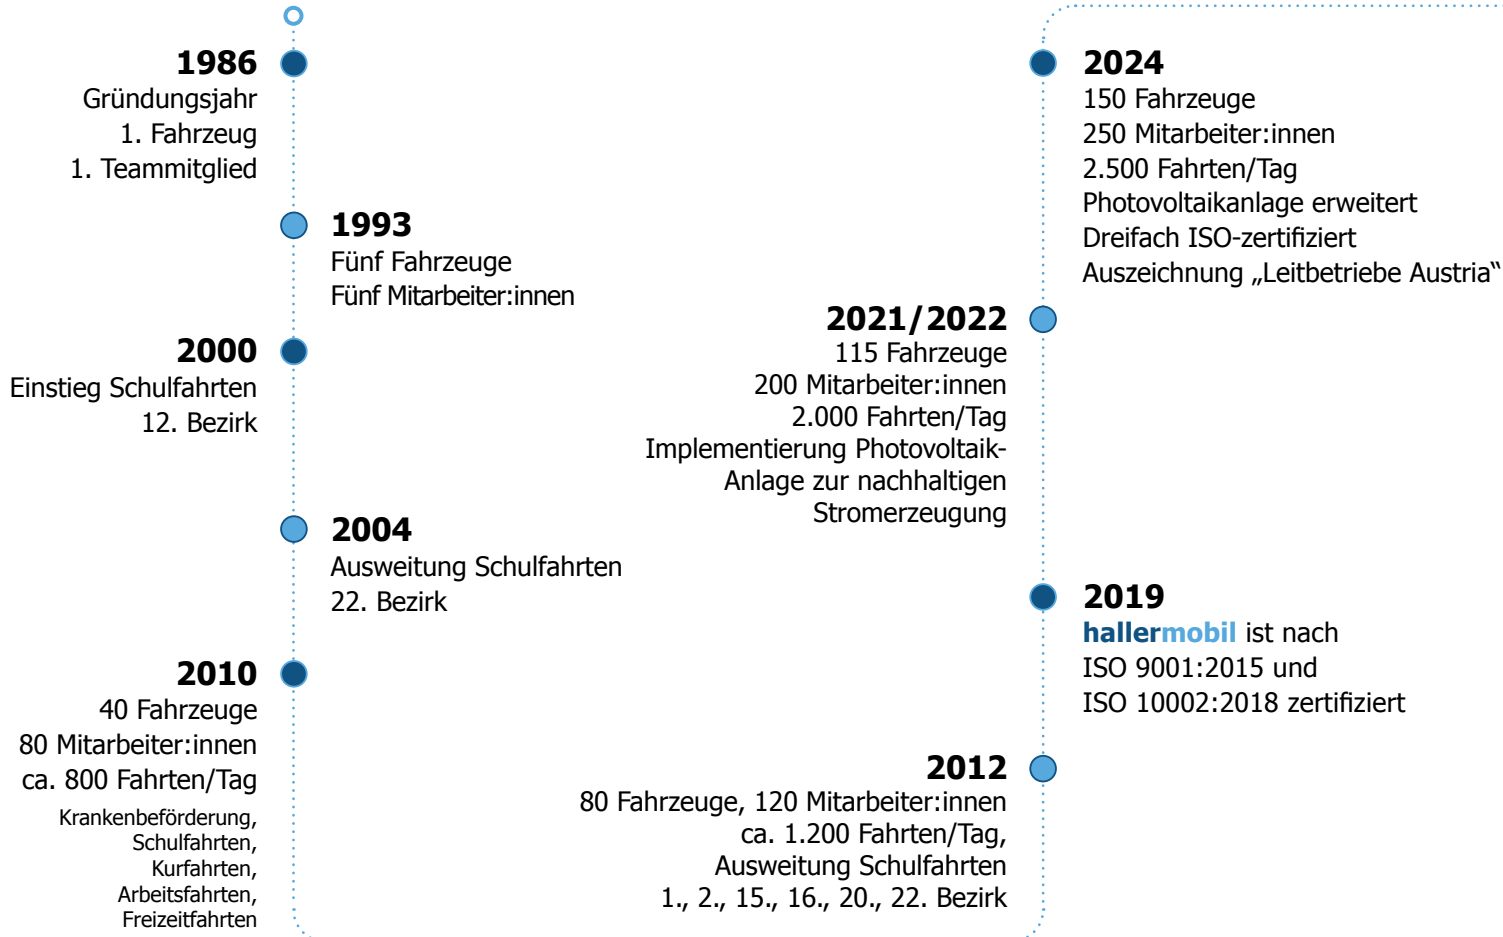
1986
Gründungsjahr
1. Fahrzeug
1. Teammitglied

1993
Fünf Fahrzeuge
Fünf Mitarbeiter:innen

2000
Einstieg Schulfahrten
12. Bezirk

2004
Ausweitung Schulfahrten
22. Bezirk

2010
40 Fahrzeuge
80 Mitarbeiter:innen
ca. 800 Fahrten/Tag
Krankenbeförderung, Schulfahrten, Kurfahrten, Arbeitsfahrten, Freizeitfahrten

2012
80 Fahrzeuge, 120 Mitarbeiter:innen
ca. 1.200 Fahrten/Tag,
Ausweitung Schulfahrten
1., 2., 15., 16., 20., 22. Bezirk

2019
hallermobil ist nach
ISO 9001:2015 und
ISO 10002:2018 zertifiziert

2021/2022
115 Fahrzeuge
200 Mitarbeiter:innen
2.000 Fahrten/Tag
Implementierung Photovoltaik-Anlage zur nachhaltigen Stromerzeugung

2024
150 Fahrzeuge
250 Mitarbeiter:innen
2.500 Fahrten/Tag
Photovoltaikanlage erweitert
Dreifach ISO-zertifiziert
Auszeichnung „Leitbetriebe Austria“